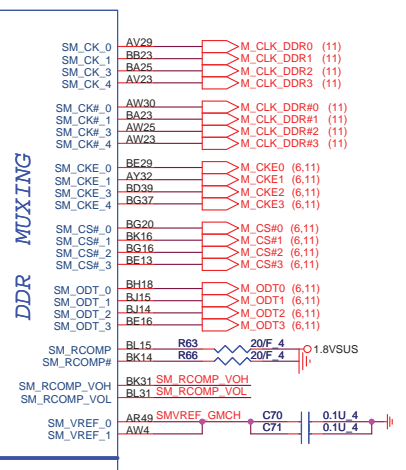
DDR MUXING

SM_CK_0 AV29 M_CLK_DDR0 (11)
SM_CK_1 BB23 M_CLK_DDR1 (11)
SM_CK_3 BA25 M_CLK_DDR2 (11)
SM_CK_4 AV23 M_CLK_DDR3 (11)

SM_CK#_0 AW30 M_CLK_DDR#0 (11)
SM_CK#_1 BA23 M_CLK_DDR#1 (11)
SM_CK#_3 AW25 M_CLK_DDR#2 (11)
SM_CK#_4 AW23 M_CLK_DDR#3 (11)

SM_CKE_0 BE29 M_CKE0 (6,11)
SM_CKE_1 AY32 M_CKE1 (6,11)
SM_CKE_3 BD39 M_CKE2 (6,11)
SM_CKE_4 BG37 M_CKE3 (6,11)

SM_CS#_0 BG20 M_CS#0 (6,11)
SM_CS#_1 BK16 M_CS#1 (6,11)
SM_CS#_2 BG16 M_CS#2 (6,11)
SM_CS#_3 BE13 M_CS#3 (6,11)

SM_ODT_0 BH18 M_ODT0 (6,11)
SM_ODT_1 BJ15 M_ODT1 (6,11)
SM_ODT_2 BJ14 M_ODT2 (6,11)
SM_ODT_3 BE16 M_ODT3 (6,11)

SM_RCOMP BL15 R63 20/F_4 1.8VSUS
SM_RCOMP# BK14 R66 20/F_4

SM_RCOMP_VOH BK31 SM_RCOMP_VOH
SM_RCOMP_VOL BL31 SM_RCOMP_VOL

SM_VREF_0 AR49 SMVREF_GMCH C70 0.1U_4
SM_VREF_1 AW4 C71 0.1U_4